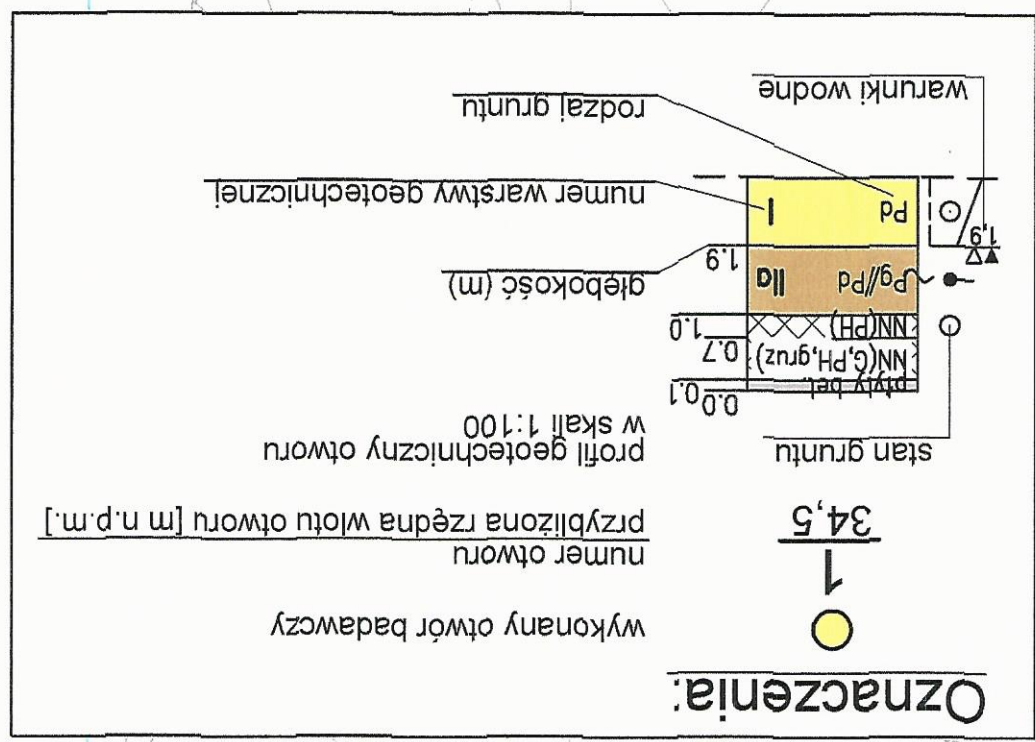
Oznaczenia:

wykonany otwór badawczy

1
34,5

numer otworu
przybliżona rzędna wlotu otworu [m n.p.m.]

stan gruntu

profil geotechniczny otworu
w skali 1:100

0.0
płyty bet. 0.1
NN(G,PH,gruz) 0.7
NN(PH) 1.0
Pg//Pd IIa 1.9
Pd I

1.9
1.9

głębokość (m)

numer warstwy geotechnicznej

rodzaj gruntu

warunki wodne